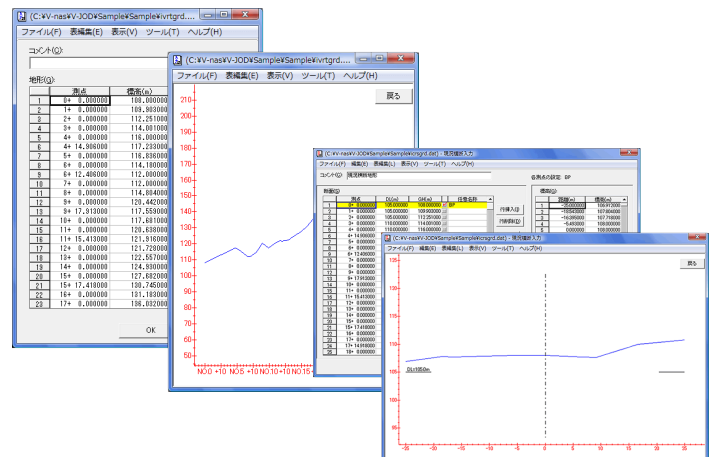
(C:¥V-nas¥V-JOD¥Sample¥Sample¥lvrtgrd....

ファイル(F) 表編集(E) 表示(V) ツール(T) ヘルプ(H)

コメント(C):

地形(G):

| | 測点 | 標高(m) |
|---|---|---|
| 1 | 0+ 0.000000 | 108.000000 |
| 2 | 1+ 0.000000 | 109.903000 |
| 3 | 2+ 0.000000 | 112.251000 |
| 4 | 3+ 0.000000 | 114.001000 |
| 5 | 4+ 0.000000 | 116.000000 |
| 6 | 4+ 14.986000 | 117.233000 |
| 7 | 5+ 0.000000 | 116.836000 |
| 8 | 6+ 0.000000 | 114.180000 |
| 9 | 6+ 12.486000 | 112.000000 |
| 10 | 7+ 0.000000 | 112.000000 |
| 11 | 8+ 0.000000 | 114.884000 |
| 12 | 9+ 0.000000 | 120.442000 |
| 13 | 9+ 17.913000 | 117.559000 |
| 14 | 10+ 0.000000 | 117.681000 |
| 15 | 11+ 0.000000 | 120.638000 |
| 16 | 11+ 15.413000 | 121.916000 |
| 17 | 12+ 0.000000 | 121.728000 |
| 18 | 13+ 0.000000 | 122.557000 |
| 19 | 14+ 0.000000 | 124.930000 |
| 20 | 15+ 0.000000 | 127.882000 |
| 21 | 15+ 17.418000 | 130.745000 |
| 22 | 16+ 0.000000 | 131.183000 |
| 23 | 17+ 0.000000 | 136.032000 |

OK

(C:¥V-nas¥V-JOD¥Sample¥Sample¥lvrtgrd....

ファイル(F) 表編集(E) 表示(V) ツール(T) ヘルプ(H)

戻る

210 200 190 180 170 160 150 140 130 120 110 100 90 80 70 60 50

NO0 +10 NO5 +10 NO10 +10 NO15

(C:¥V-nas¥V-JOD¥Sample¥Sample¥crsgrd.dat) - 現況横断入力

ファイル(F) 編集(E) 表編集(L) 表示(V) ツール(T) ヘルプ(H)

コメント(C) 現況横断地形

各測点の設定 BP

断面(D)

| | 測点 | DL(m) | GH(m) | 任意名称 |
|---|---|---|---|---|
| 1 | 0+ 0.000000 | 105.000000 | 108.000000 | BP |
| 2 | 1+ 0.000000 | 105.000000 | 109.903000 | |
| 3 | 2+ 0.000000 | 110.000000 | 112.251000 | |
| 4 | 3+ 0.000000 | 110.000000 | 114.001000 | |
| 5 | 4+ 0.000000 | 110.000000 | 116.000000 | |
| 6 | 4+ 14.986000 | | | |
| 7 | 5+ 0.000000 | | | |
| 8 | 6+ 0.000000 | | | |
| 9 | 6+ 12.486000 | | | |
| 10 | 7+ 0.000000 | | | |
| 11 | 8+ 0.000000 | | | |
| 12 | 9+ 0.000000 | | | |
| 13 | 9+ 17.913000 | | | |
| 14 | 10+ 0.000000 | | | |
| 15 | 11+ 0.000000 | | | |
| 16 | 11+ 15.413000 | | | |
| 17 | 12+ 0.000000 | | | |
| 18 | 13+ 0.000000 | | | |
| 19 | 14+ 0.000000 | | | |
| 20 | 15+ 0.000000 | | | |
| 21 | 15+ 17.418000 | | | |
| 22 | 16+ 0.000000 | | | |
| 23 | 17+ 0.000000 | | | |
| 24 | 17+ 14.918000 | | | |
| 25 | 18+ 0.000000 | | | |

行挿入(I)
行削除(D)

標高(G)

| | 距離(m) | 標高(m) |
|---|---|---|
| 1 | -25.000000 | 108.912000 |
| 2 | -18.543000 | 107.804000 |
| 3 | -16.066000 | 107.716000 |
| 4 | -6.463000 | 108.000000 |
| 5 | 0.000000 | 108.000000 |

(C:¥V-nas¥V-JOD¥Sample¥Sample¥crsgrd.dat) - 現況横断入力

ファイル(F) 編集(E) 表編集(L) 表示(V) ツール(T) ヘルプ(H)

戻る

125 120 115 110 105

DL=105.0m

-25 -20 -15 -10 -5 0 5 10 15 20 25